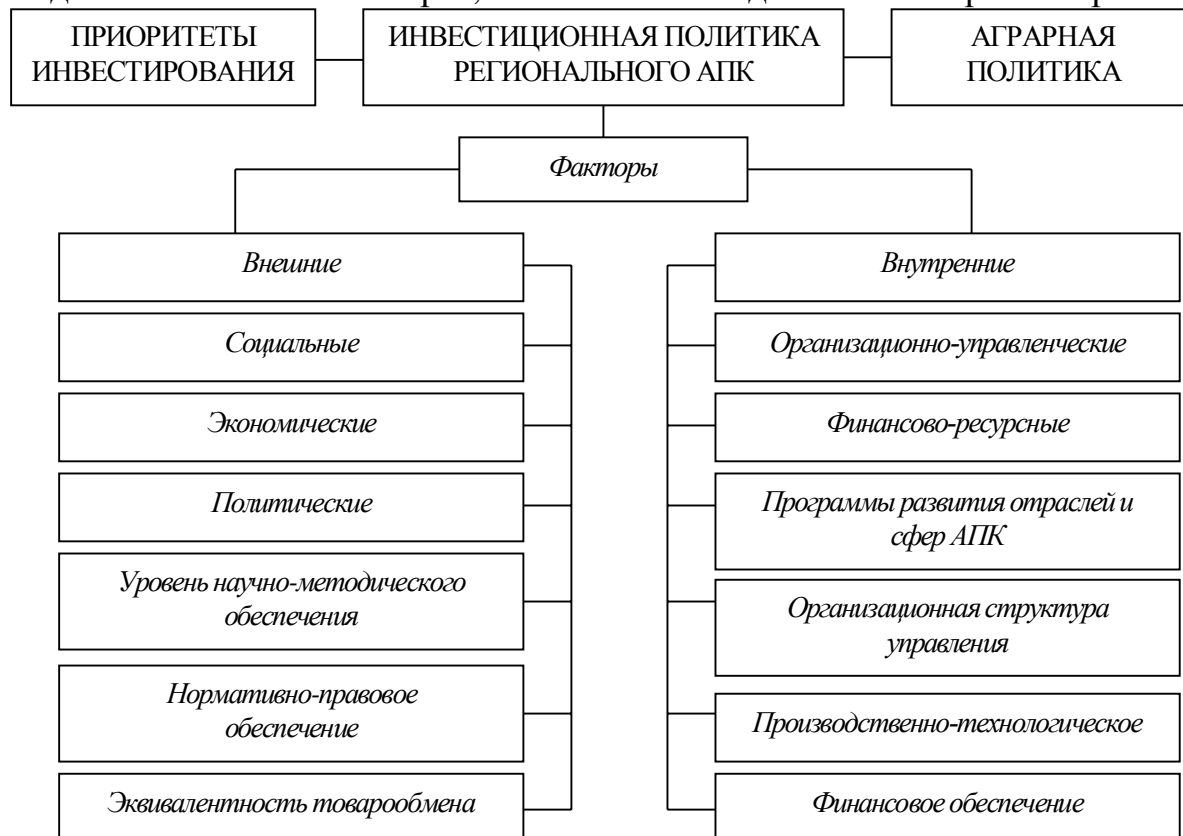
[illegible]

ПРИОРИТЕТЫ ИНВЕСТИРОВАНИЯ

ИНВЕСТИЦИОННАЯ ПОЛИТИКА РЕГИОНАЛЬНОГО АПК

АГРАРНАЯ ПОЛИТИКА

Факторы

Внешние

Социальные

Экономические

Политические

Уровень научно-методического обеспечения

Нормативно-правовое обеспечение

Эквивалентность товарообмена

Внутренние

Организационно-управленческие

Финансово-ресурсные

Программы развития отраслей и сфер АПК

Организационная структура управления

Производственно-технологическое

Финансовое обеспечение